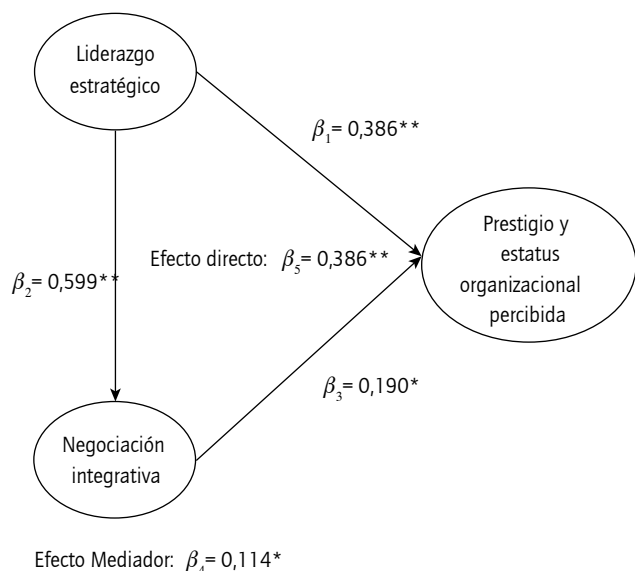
Liderazgo estratégico

$\beta_1$= 0,386**

Prestigio y estatus organizacional percibida

Efecto directo: $\beta_5$= 0,386**

$\beta_2$= 0,599**

$\beta_3$= 0,190*

Negociación integrativa

Efecto Mediador: $\beta_4$= 0,114*